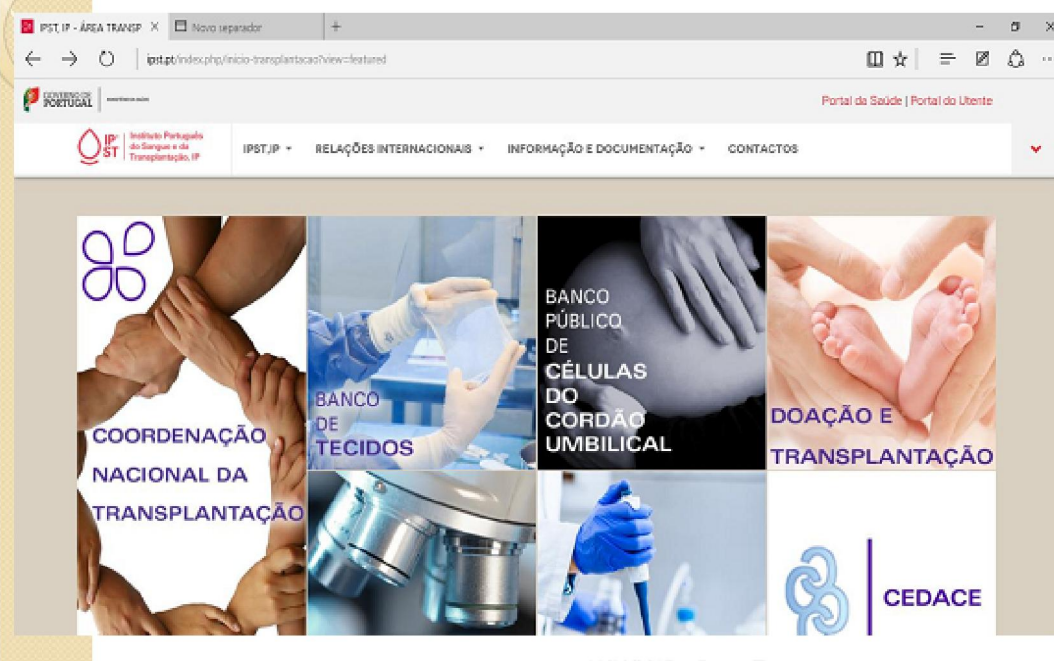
IPST, IP - ÁREA TRANSP ×
Novo separador
+

ipst.pt/index.php/inicio-transplantacao?view=featured

GOVERNO DE PORTUGAL

Portal da Saúde | Portal do Utente

IP ST Instituto Português do Sangue e da Transplantação, IP

IPST,IP ▾
RELAÇÕES INTERNACIONAIS ▾
INFORMAÇÃO E DOCUMENTAÇÃO ▾
CONTACTOS

COORDENAÇÃO NACIONAL DA TRANSPLANTAÇÃO

BANCO DE TECIDOS

BANCO PÚBLICO DE CÉLULAS DO CORDÃO UMBILICAL

DOAÇÃO E TRANSPLANTAÇÃO

CEDACE